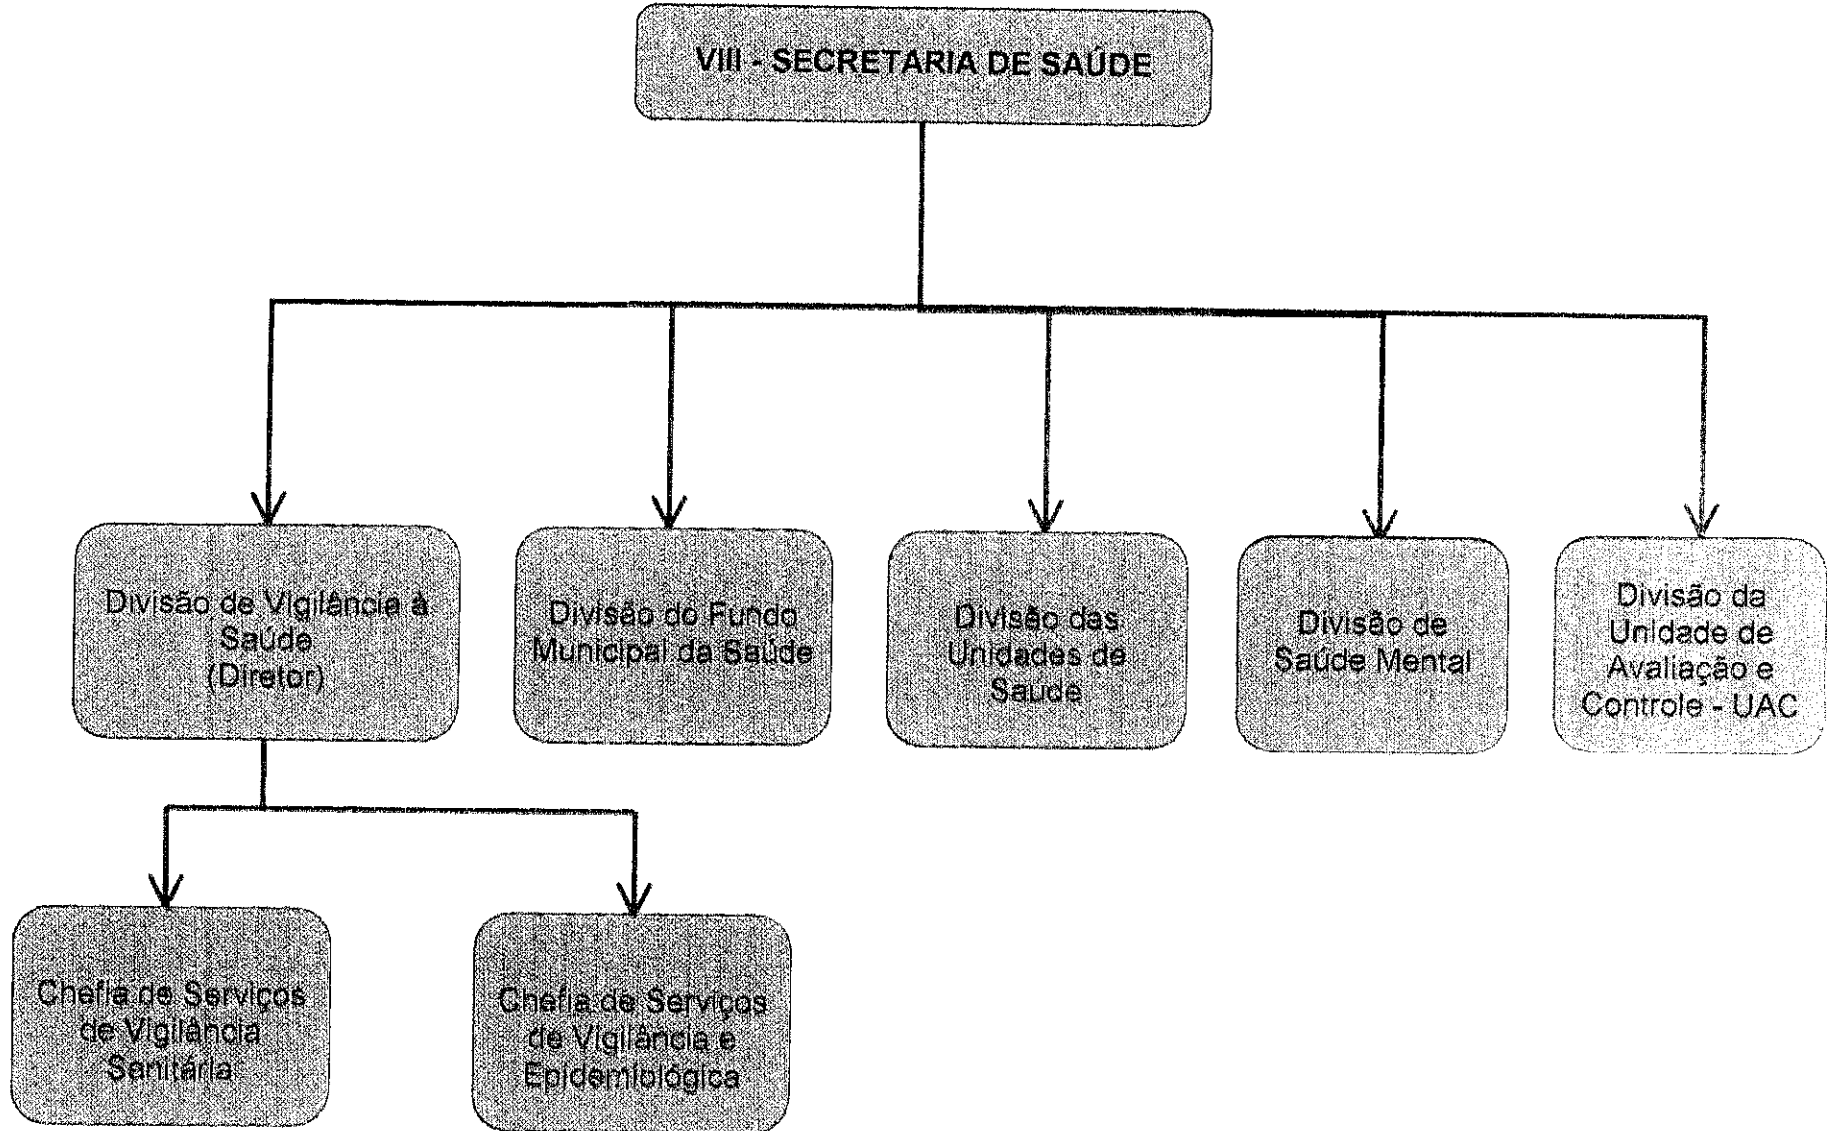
VIII - SECRETARIA DE SAÚDE

Divisão de Vigilância à Saúde (Diretor)

Divisão do Fundo Municipal da Saúde

Divisão das Unidades de Saúde

Divisão de Saúde Mental

Divisão da Unidade de Avaliação e Controle - UAC

Chefia de Serviços de Vigilância Sanitária

Chefia de Serviços de Vigilância e Epidemiológica